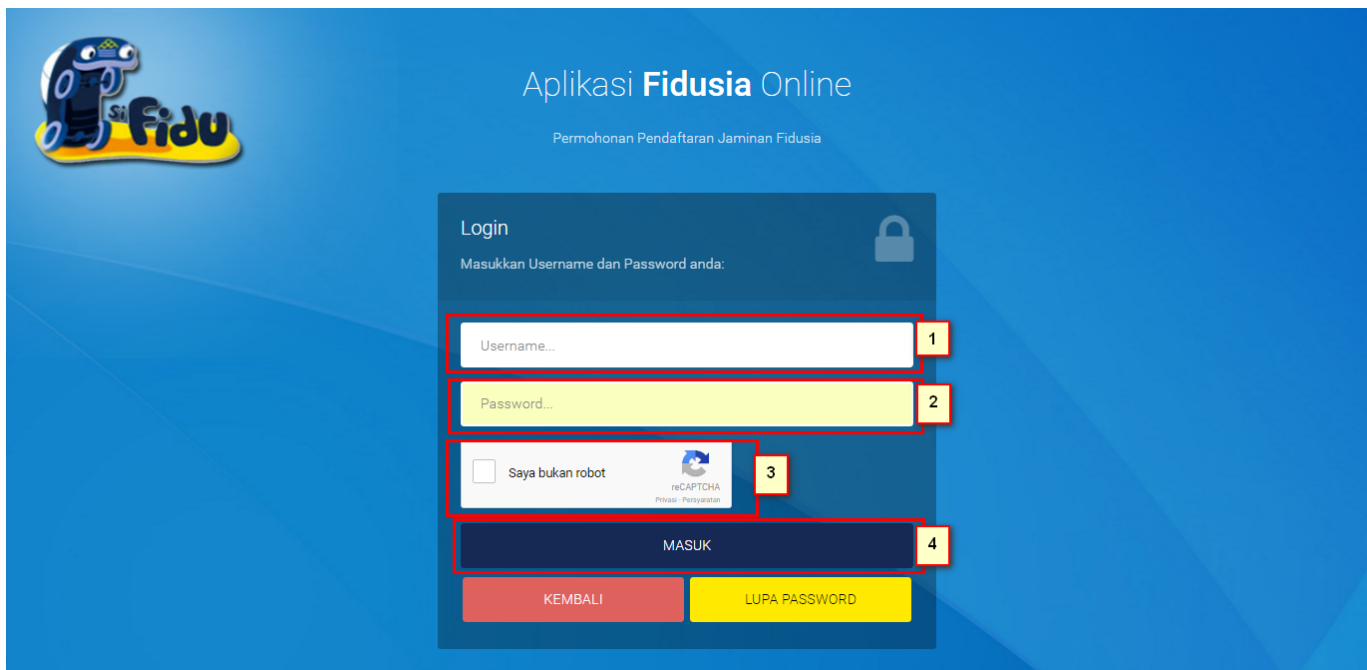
Si Fidu

Aplikasi **Fidusia** Online

Permohonan Pendaftaran Jaminan Fidusia

Login

Masukkan Username dan Password anda:

Username...

1

Password...

2

Saya bukan robot

reCAPTCHA
Privasi - Persyaratan

3

MASUK

4

KEMBALI

LUPA PASSWORD